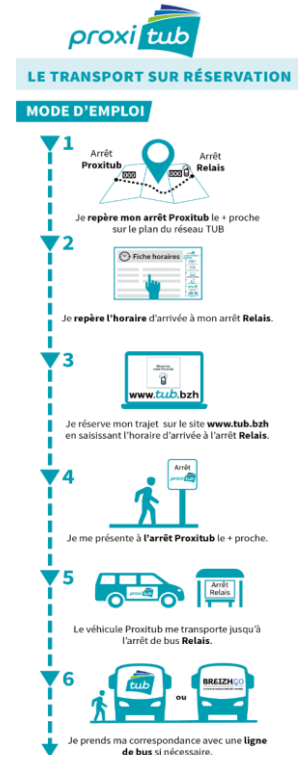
proxi tub

LE TRANSPORT SUR RÉSERVATION

MODE D'EMPLOI

1

Arrêt Proxitub

Arrêt Relais

Je repère mon arrêt Proxitub le + proche sur le plan du réseau TUB

2

Fiche horaires

Je repère l'horaire d'arrivée à mon arrêt Relais.

3

Réserver mon Proxitub

www.tub.bzh

Je réserve mon trajet sur le site www.tub.bzh en saisissant l'horaire d'arrivée à l'arrêt Relais.

4

Arrêt

proxi tub

Je me présente à l'arrêt Proxitub le + proche.

5

proxi tub

Arrêt Relais

Le véhicule Proxitub me transporte jusqu'à l'arrêt de bus Relais.

6

tub

ou

BREIZHGO

Je prends ma correspondance avec une ligne de bus si nécessaire.